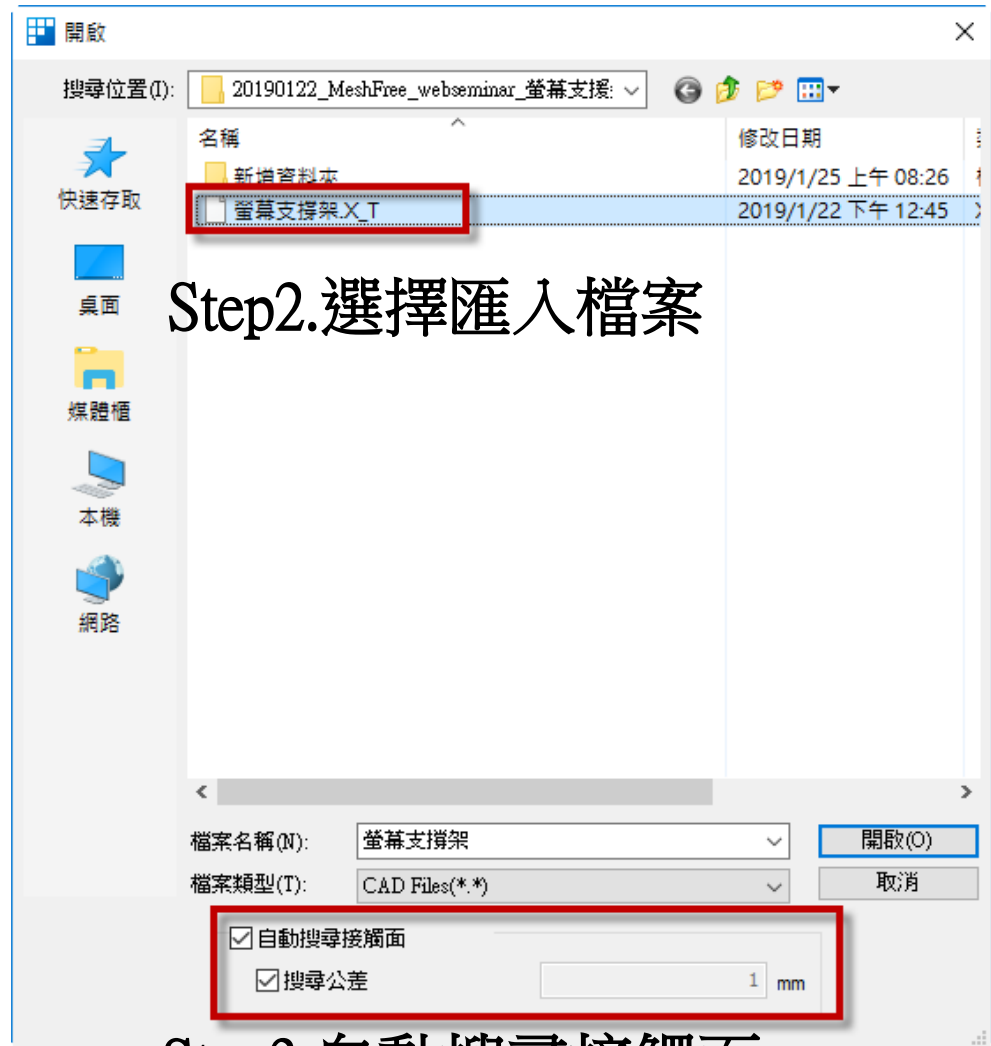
開啟

搜尋位置(I): 20190122_MeshFree_webseminar_螢幕支撐

名稱
修改日期

新增資料夾
2019/1/25 上午 08:26

螢幕支撐架.X_T
2019/1/22 下午 12:45

快速存取
桌面
媒體櫃
本機
網路

Step2.選擇匯入檔案

檔案名稱(N): 螢幕支撐架
開啟(O)

檔案類型(T): CAD Files(*.*)
取消

☑自動搜尋接觸面
☑搜尋公差 1 mm

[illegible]